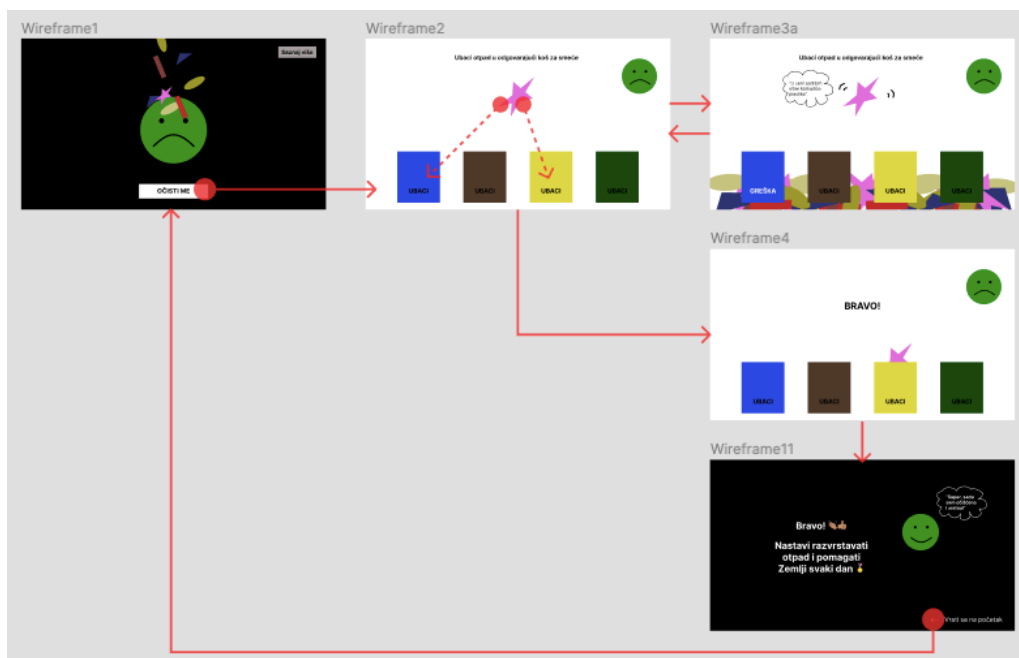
Wireframe1

Saznaj više

OČISTI ME

Wireframe2

Ubaci otpad u odgovarajući koš za smeće

UBACI

UBACI

UBACI

UBACI

Wireframe3a

Ubaci otpad u odgovarajući koš za smeće

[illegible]

GREŠKA

UBACI

UBACI

UBACI

Wireframe4

BRAVO!

UBACI

UBACI

UBACI

UBACI

Wireframe11

Bravo! 👏🏽👍🏽

Nastavi razvrstavati otpad i pomagati Zemlji svaki dan 🏅

"Super, sada sam očišćena i sretna!"

Vrati se na početak